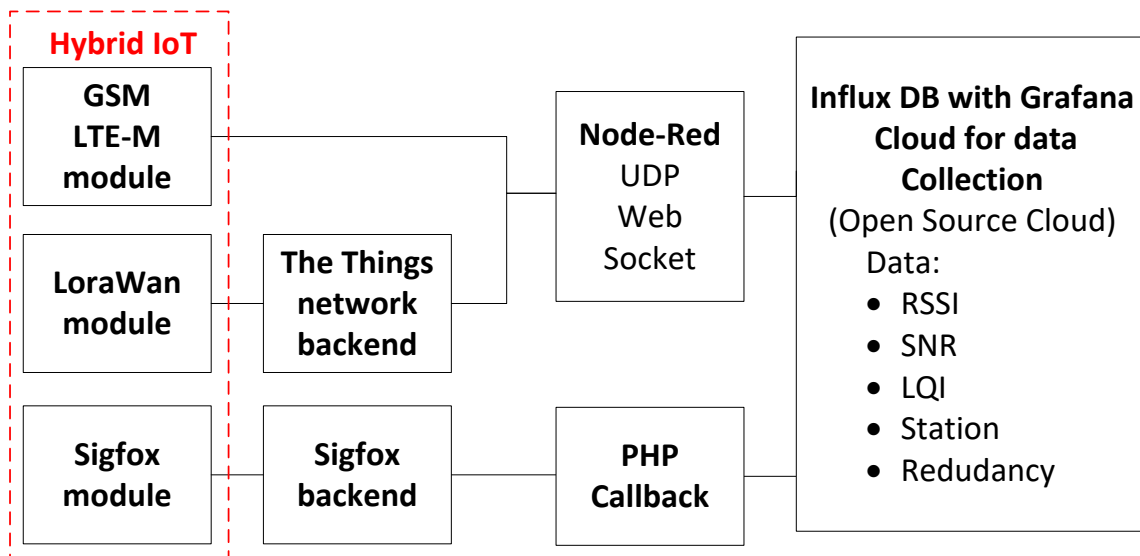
Hybrid IoT

GSM LTE-M module

LoraWan module

Sigfox module

The Things network backend

Sigfox backend

Node-Red
UDP
Web
Socket

PHP Callback

Influx DB with Grafana Cloud for data Collection
(Open Source Cloud)
Data:
- RSSI
- SNR
- LQI
- Station
- Redudancy